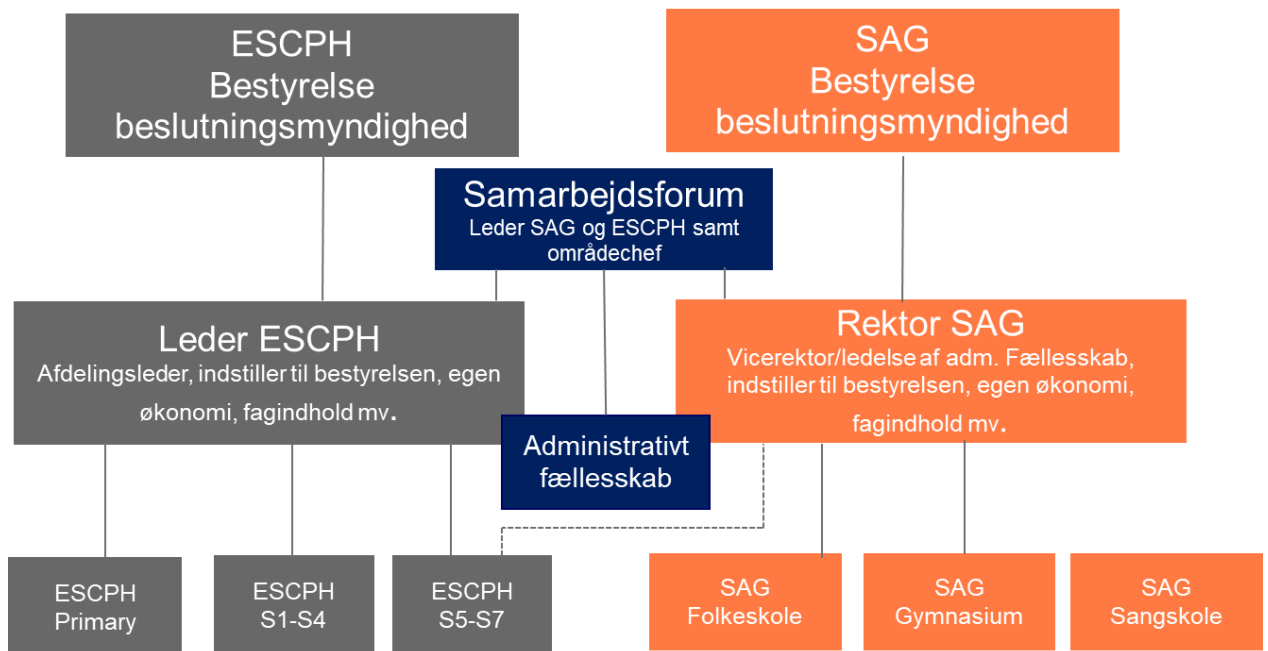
ESCPH
Bestyrelse
beslutningsmyndighed

SAG
Bestyrelse
beslutningsmyndighed

Samarbejdsforum
Leder SAG og ESCPH samt områdechef

Leder ESCPH
Afdelingsleder, indstiller til bestyrelsen, egen økonomi, fagindhold mv.

Rektor SAG
Vicerektor/ledelse af adm. Fællesskab, indstiller til bestyrelsen, egen økonomi, fagindhold mv.

Administrativt fællesskab

ESCPH
Primary

ESCPH
S1-S4

ESCPH
S5-S7

SAG
Folkeskole

SAG
Gymnasium

SAG
Sangskole